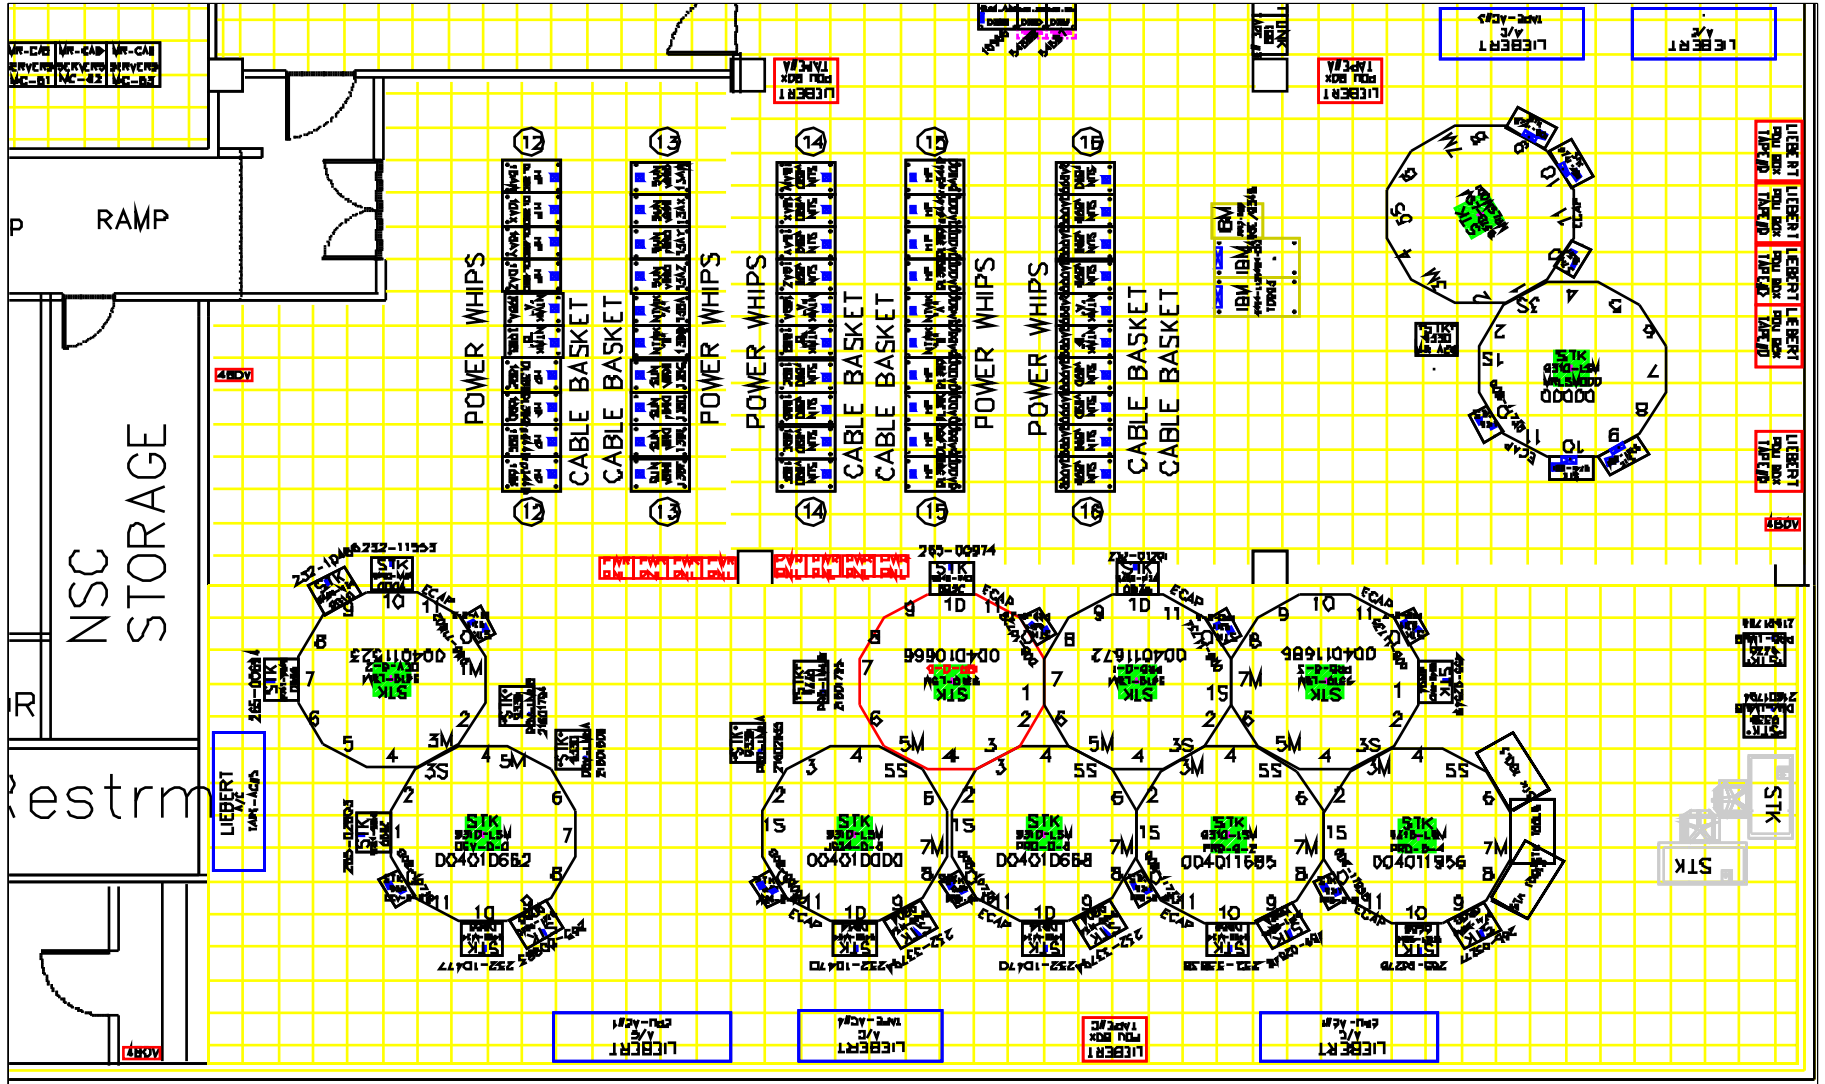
RAMP

NSC STORAGE

Restrm

12
POWER WHIPS
CABLE BASKET
CABLE BASKET
13
POWER WHIPS
POWER WHIPS
14
CABLE BASKET
CABLE BASKET
15
POWER WHIPS
POWER WHIPS
16
CABLE BASKET
CABLE BASKET

LIEBERT PDU BOX TAPE#A
LIEBERT PDU BOX TAPE#A
LIEBERT A/C TAPE-A#C
LIEBERT A/C

LIEBERT PDU BOX TAPE#D
LIEBERT PDU BOX TAPE#D
LIEBERT PDU BOX TAPE#D
LIEBERT PDU BOX TAPE#D
LIEBERT PDU BOX TAPE#D

480V
480V
480V

IBM
IBM
IBM

STK
00000

265-00974
232-11553
232-10465

STK
00401152З
STK
00401066
STK
00401672
STK
00401686

STK
D0401D662
STK
00401000
STK
D0401D668
STK
00401165
STK
00401956

ECAP
ECAP
ECAP
ECAP

232-10477
232-10470
232-10470
232-11503
265-02178

LIEBERT A/C TAPE-A#C

LIEBERT A/C TAPE-D#4
LIEBERT A/C TAPE-B#4
LIEBERT PDU BOX TAPE#C
LIEBERT A/C TAPE-D#4

STK